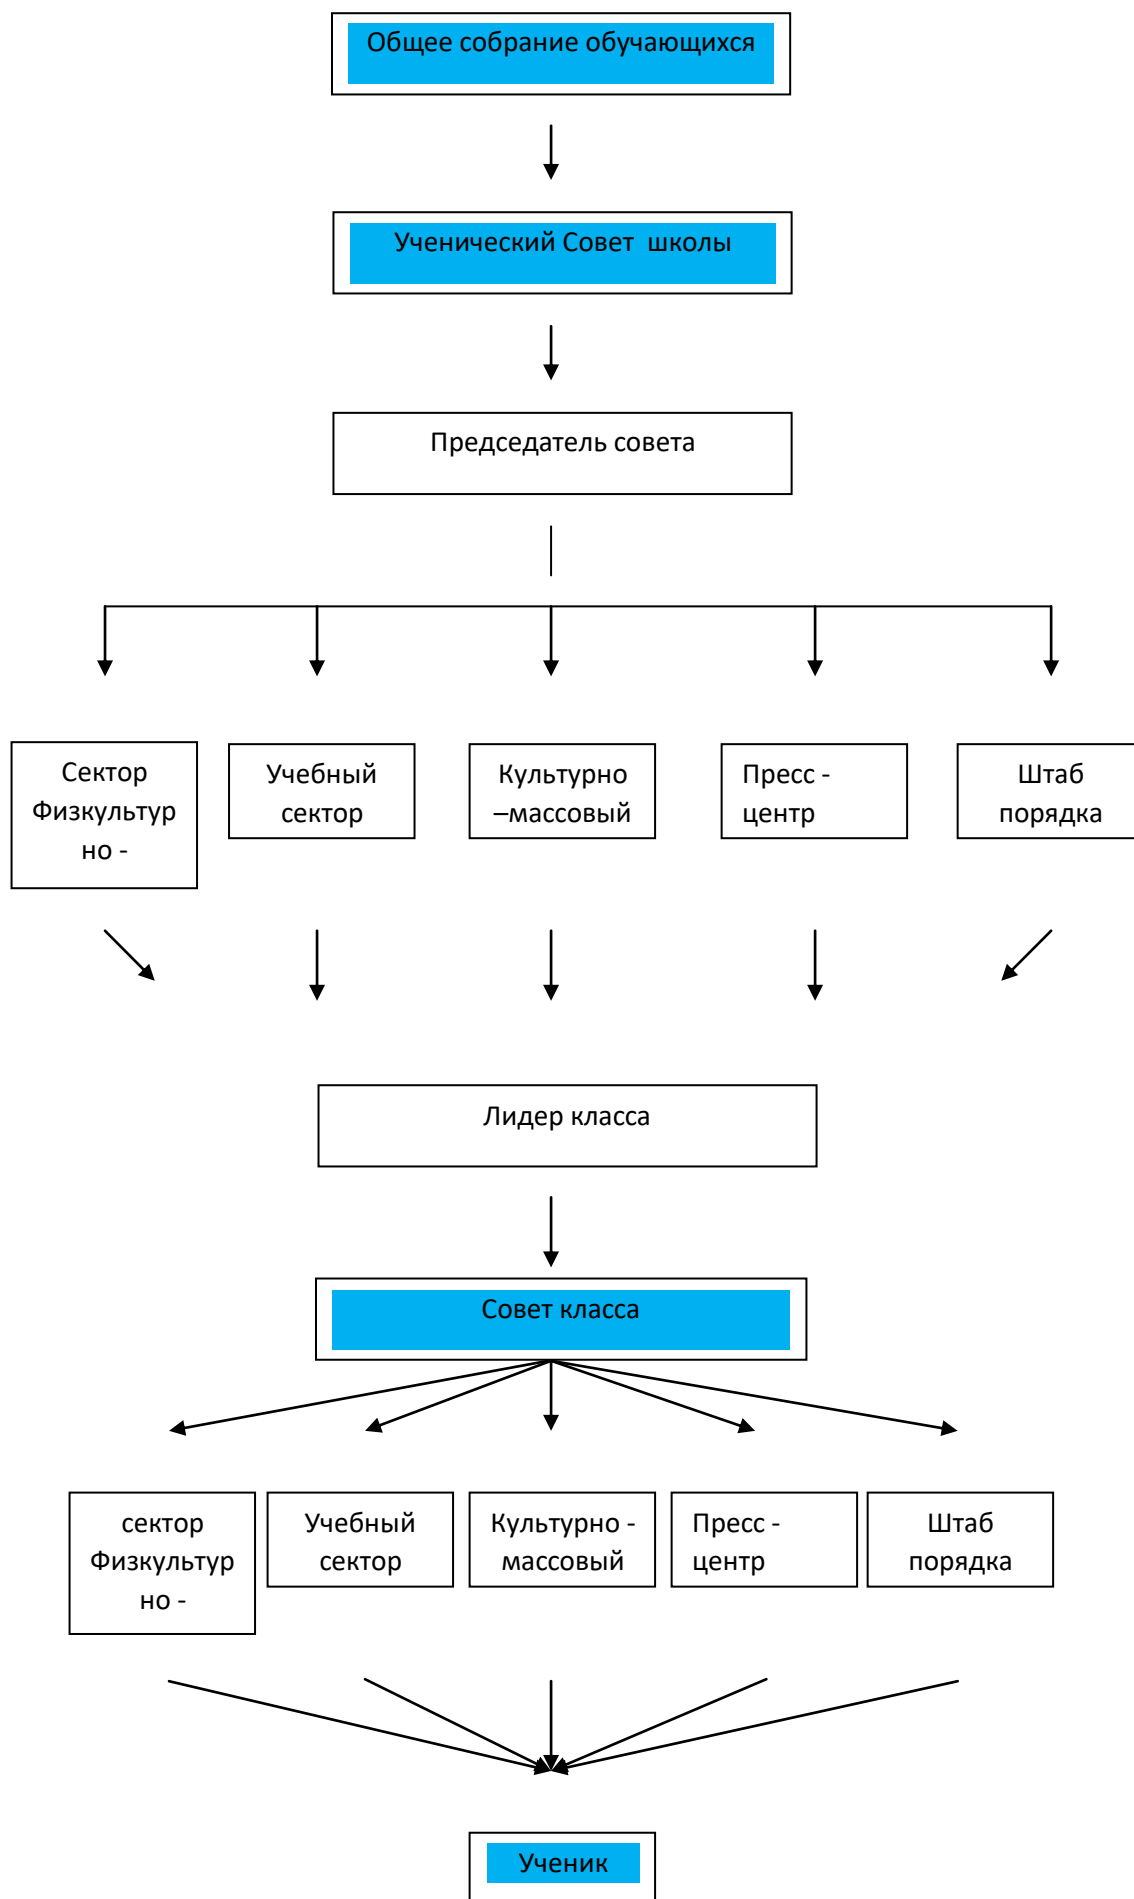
Общее собрание обучающихся

Ученический Совет школы

Председатель совета

Сектор Физкультур но -

Учебный сектор

Культурно –массовый

Пресс - центр

Штаб порядка

Лидер класса

Совет класса

сектор Физкультур но -

Учебный сектор

Культурно - массовый

Пресс - центр

Штаб порядка

Ученик